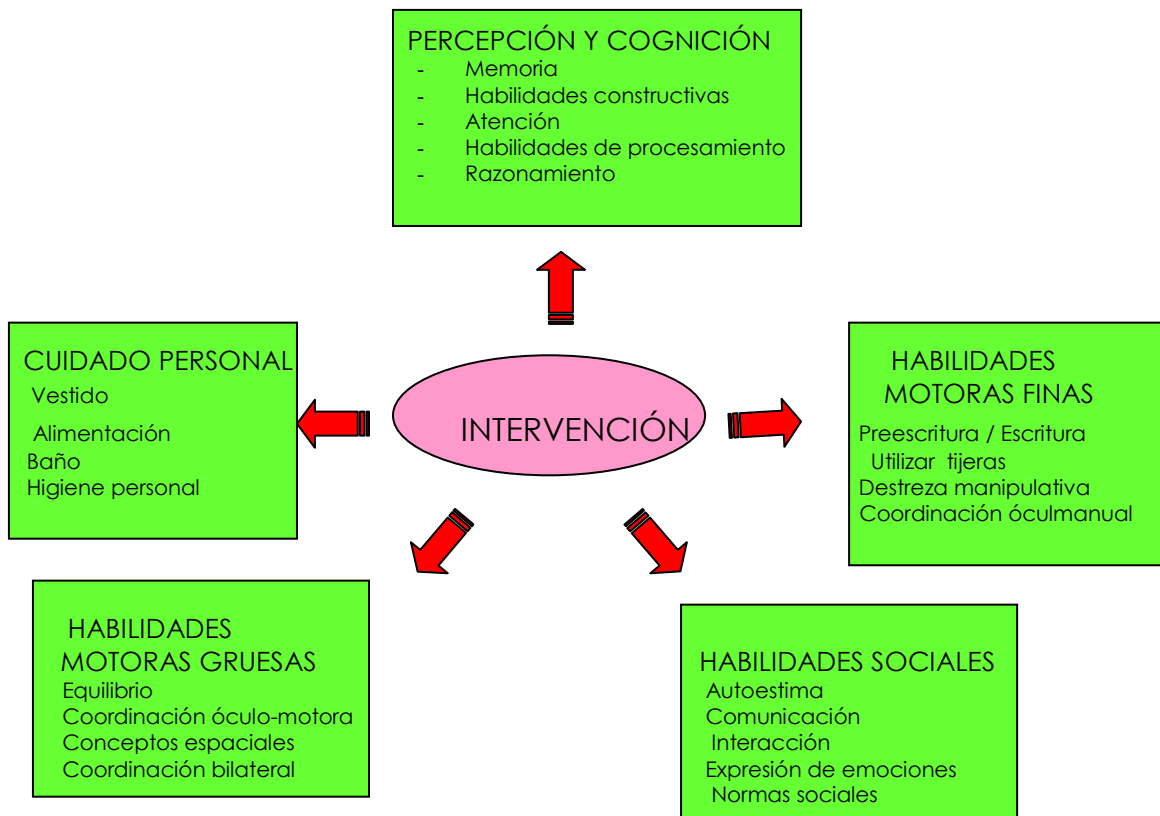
PERCEPCIÓN Y COGNICIÓN
- Memoria
- Habilidades constructivas
- Atención
- Habilidades de procesamiento
- Razonamiento

CUIDADO PERSONAL
Vestido
Alimentación
Baño
Higiene personal

INTERVENCIÓN

HABILIDADES MOTORAS FINAS
Preescritura / Escritura
Utilizar tijeras
Destreza manipulativa
Coordinación óculmanual

HABILIDADES MOTORAS GRUESAS
Equilibrio
Coordinación óculo-motora
Conceptos espaciales
Coordinación bilateral

HABILIDADES SOCIALES
Autoestima
Comunicación
Interacción
Expresión de emociones
Normas sociales